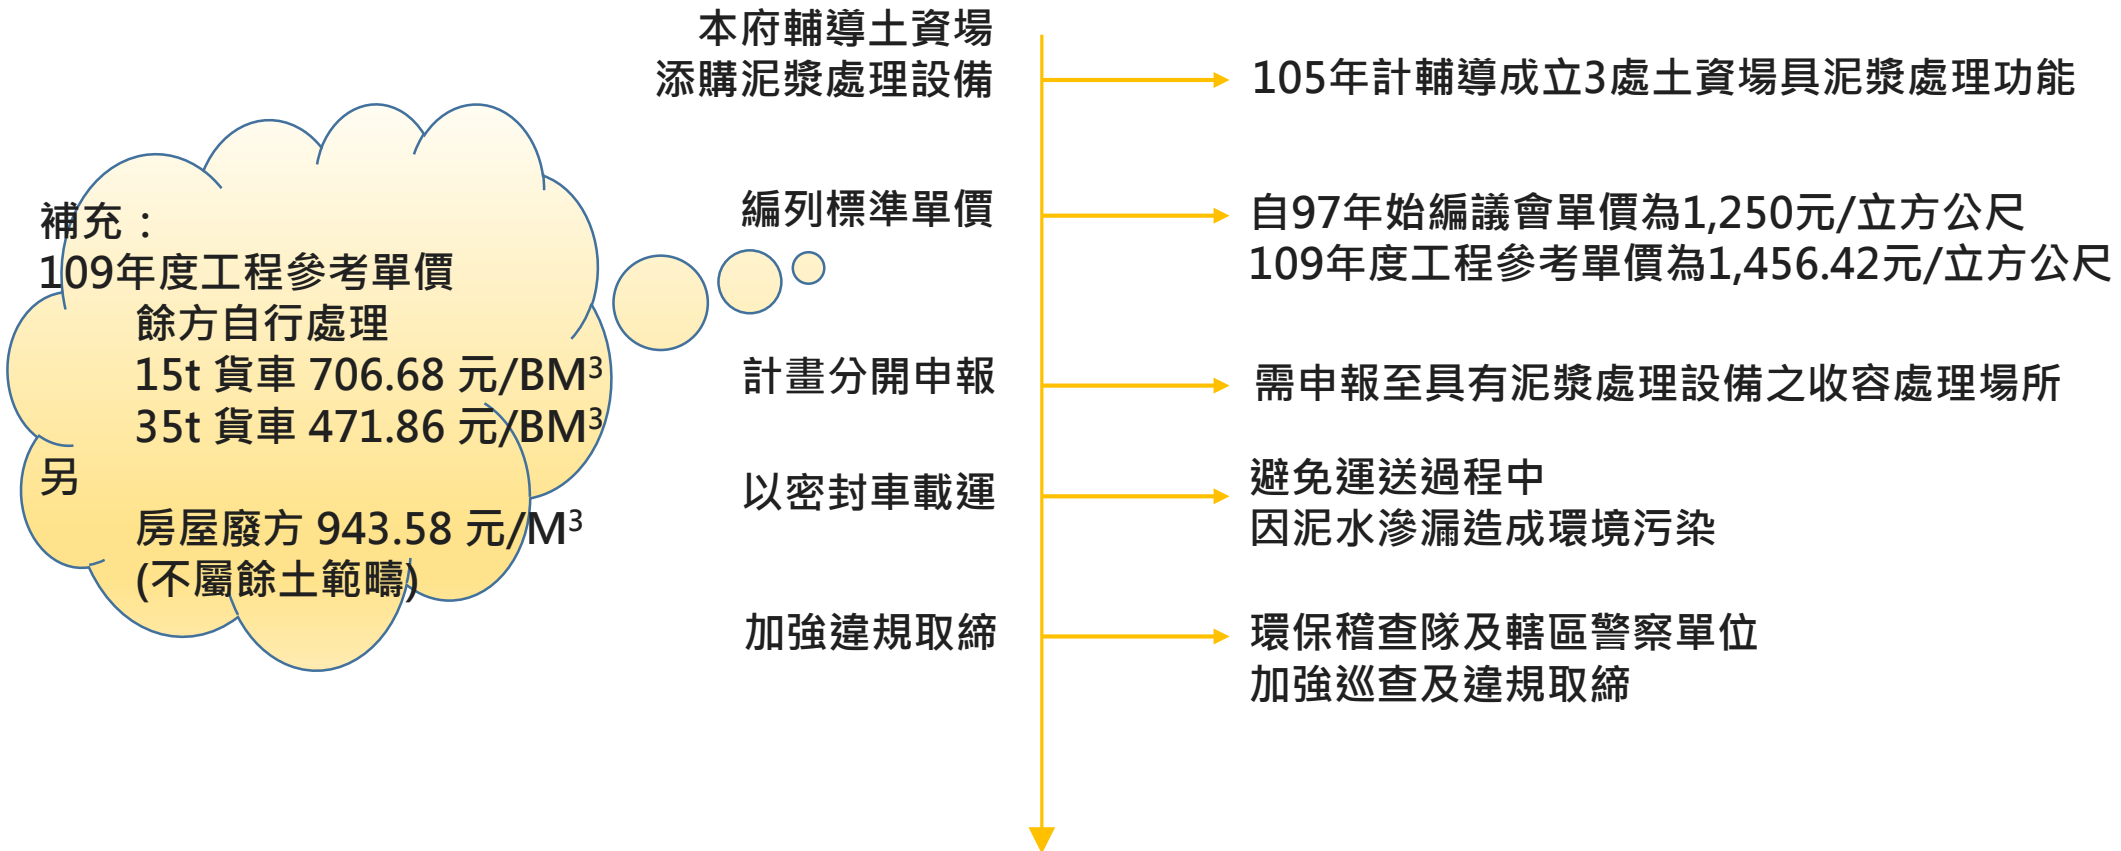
補充：
109年度工程參考單價
餘方自行處理
15t 貨車 706.68 元/BM$^3$
35t 貨車 471.86 元/BM$^3$
另
房屋廢方 943.58 元/M$^3$
(不屬餘土範疇)

本府輔導土資場
添購泥漿處理設備

105年計輔導成立3處土資場具泥漿處理功能

編列標準單價

自97年始編議會單價為1,250元/立方公尺
109年度工程參考單價為1,456.42元/立方公尺

計畫分開申報

需申報至具有泥漿處理設備之收容處理場所

以密封車載運

避免運送過程中
因泥水滲漏造成環境污染

加強違規取締

環保稽查隊及轄區警察單位
加強巡查及違規取締